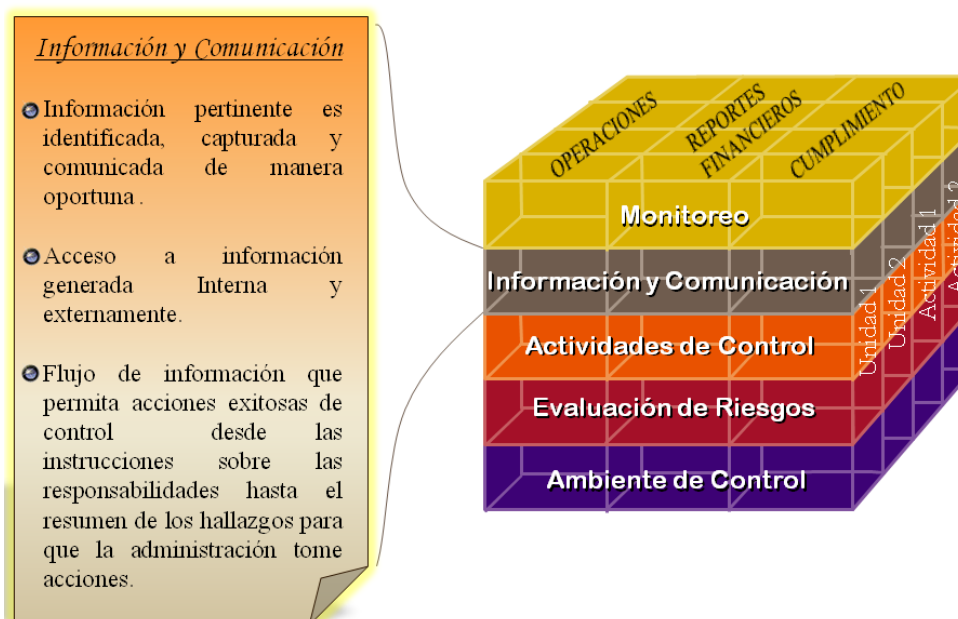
Información y Comunicación

Información pertinente es identificada, capturada y comunicada de manera oportuna .

Acceso a información generada Interna y externamente.

Flujo de información que permita acciones exitosas de control desde las instrucciones sobre las responsabilidades hasta el resumen de los hallazgos para que la administración tome acciones.

OPERACIONES
REPORTES FINANCIEROS
CUMPLIMIENTO

Monitoreo
Información y Comunicación
Actividades de Control
Evaluación de Riesgos
Ambiente de Control

Unidad 1
Unidad 2
Actividad 1
Actividad 2